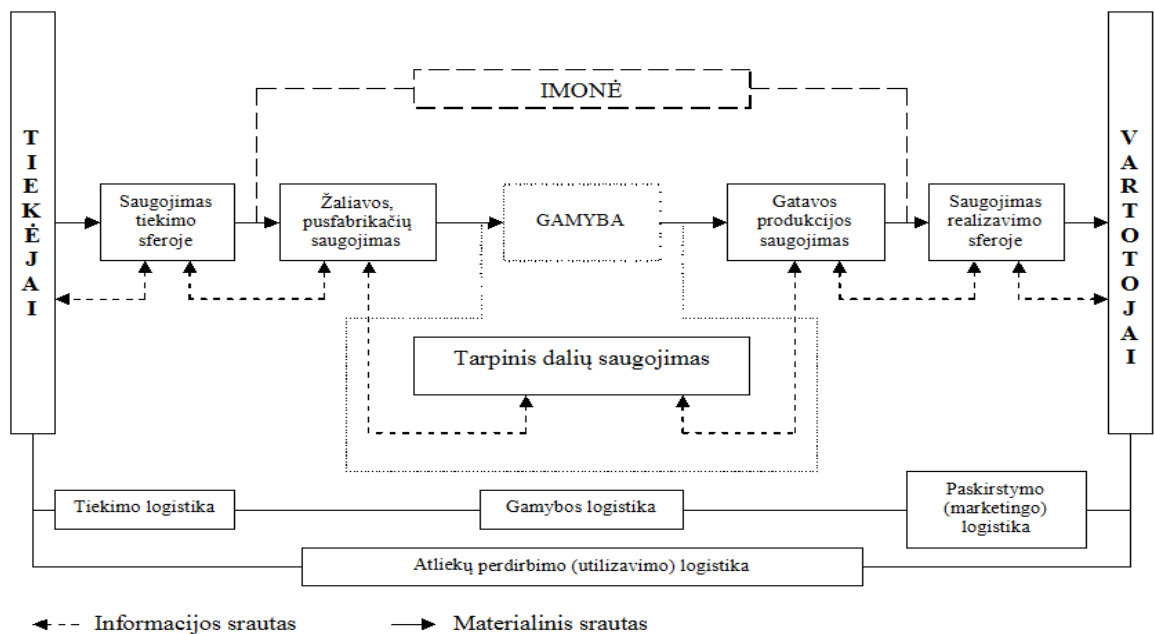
TIEKĖJAI

IMONĖ

Saugojimas tiekimo sferoje

Žaliavos, pusfabrikačių saugojimas

GAMYBA

Gatavos produkcijos saugojimas

Saugojimas realizavimo sferoje

VARTOTOJAI

Tarpinis dalių saugojimas

Tiekimo logistika

Gamybos logistika

Paskirstymo (marketingo) logistika

Atliekų perdirbimo (utilizavimo) logistika

Informacijos srautas

Materialinis srautas